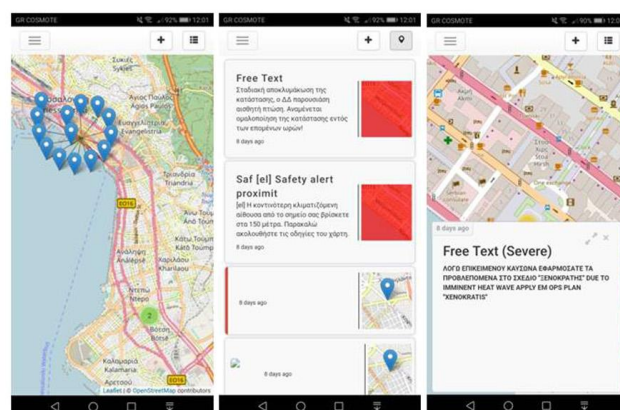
GR COSMOTE 92% 12:01

Leaflet | © OpenStreetMap contributors

GR COSMOTE 92% 12:01

Free Text
Σταδιακή αποκλιμάκωση της κατάστασης, ο ΔΔ παρουσιάζει αισθητή ύφεση. Αναμένεται ομαλοποίηση της κατάστασης εντός των επομένων ωρών!
8 days ago

Saf [el] Safety alert proximit
[el] Η κοντινότερη κλιματιζόμενη αίθουσα από το σημείο σας βρίσκετε στα 150 μέτρα. Παρακαλώ ακολουθήστε τις οδηγίες του χάρτη.
8 days ago

8 days ago

8 days ago

GR COSMOTE 90% 12:01

8 days ago
Free Text (Severe)
ΛΟΓΩ ΕΠΙΚΕΙΜΕΝΟΥ ΚΑΥΣΩΝΑ ΕΦΑΡΜΟΖΕΤΑΙ ΤΑ ΠΡΟΒΛΕΠΟΜΕΝΑ ΣΤΟ ΣΧΕΔΙΟ "ΞΕΝΟΚΡΑΤΗΣ" DUE TO IMMINENT HEAT WAVE APPLY EM OPS PLAN "XENOKRATIS"